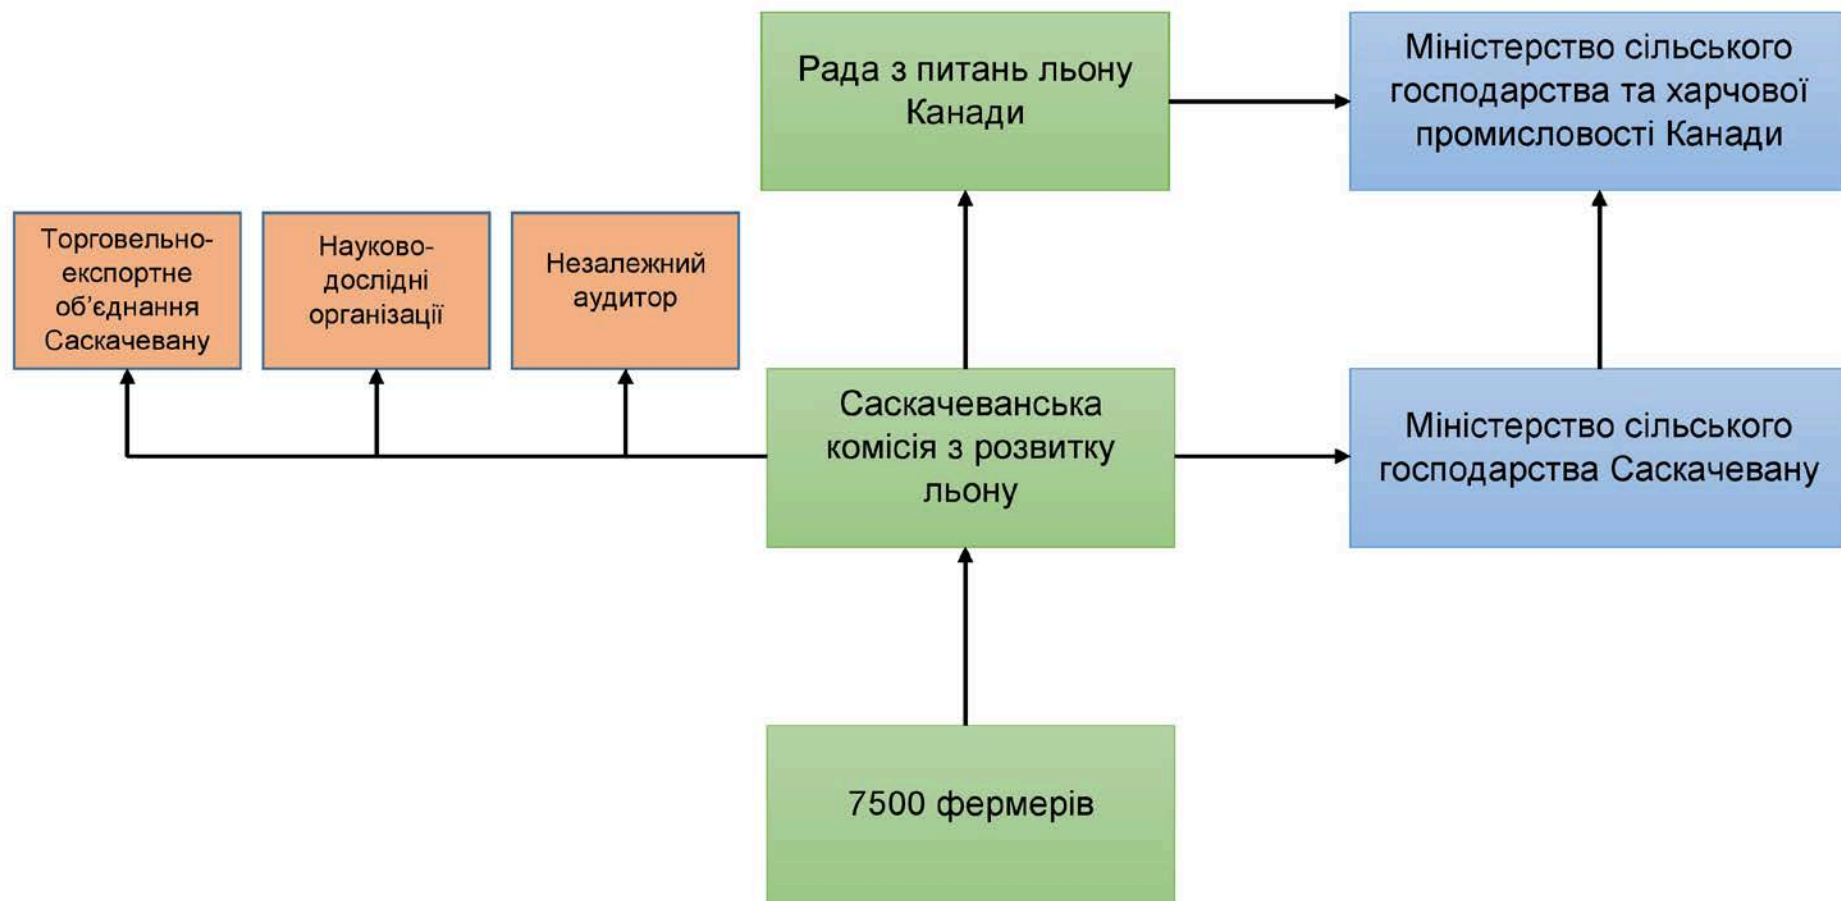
Рада з питань льону Канади

Міністерство сільського господарства та харчової промисловості Канади

Торговельно-експортне об'єднання Саскачевану

Науково-дослідні організації

Незалежний аудитор

Саскачеванська комісія з розвитку льону

Міністерство сільського господарства Саскачевану

7500 фермерів